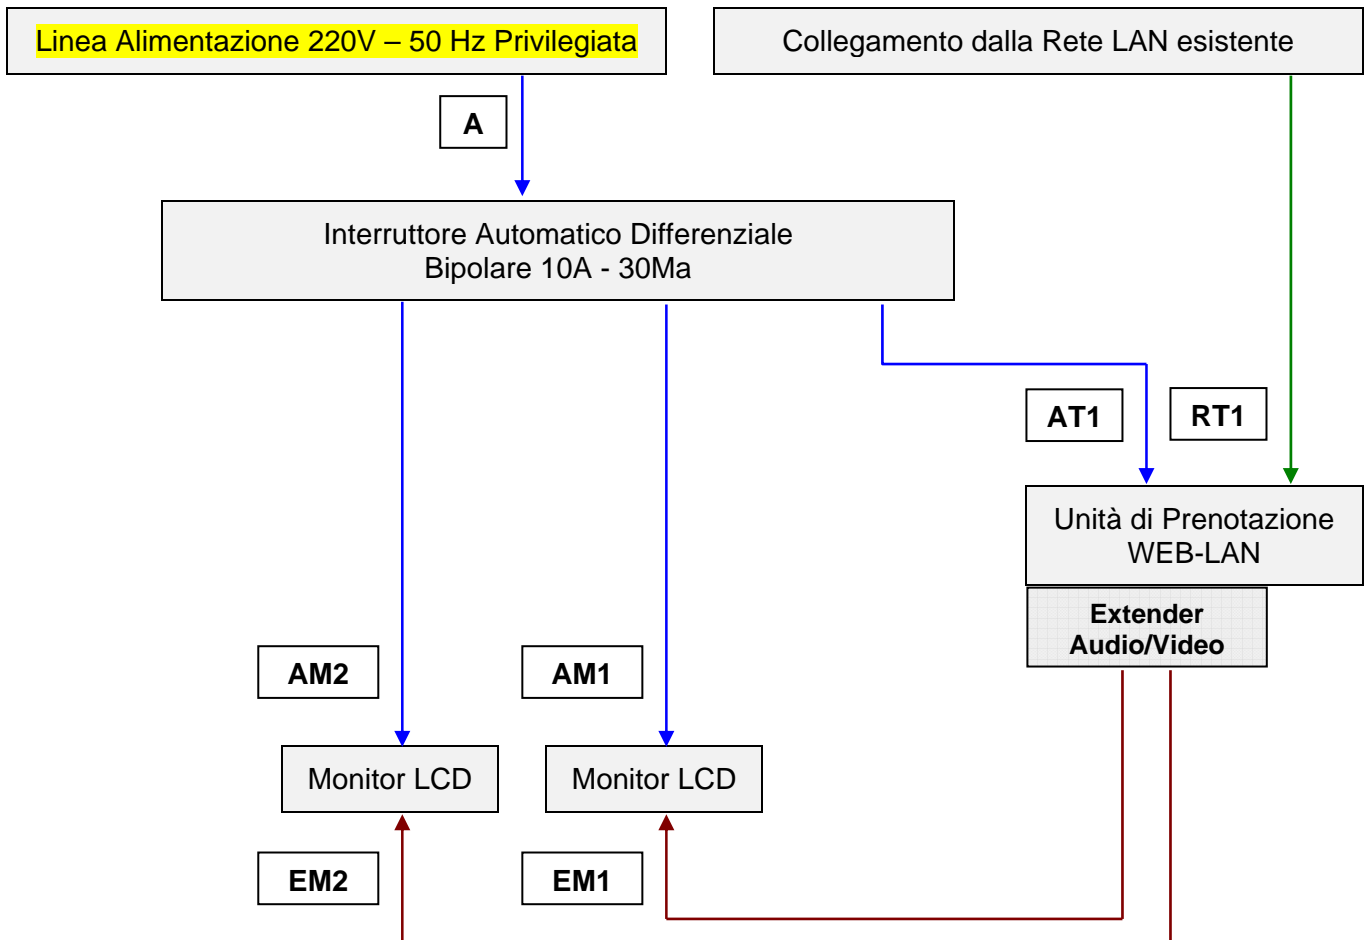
Linea Alimentazione 220V – 50 Hz Privilegiata

Collegamento dalla Rete LAN esistente

A

Interruttore Automatico Differenziale
Bipolare 10A - 30Ma

AT1

RT1

Unità di Prenotazione
WEB-LAN

Extender
Audio/Video

AM2

AM1

Monitor LCD

Monitor LCD

EM2

EM1